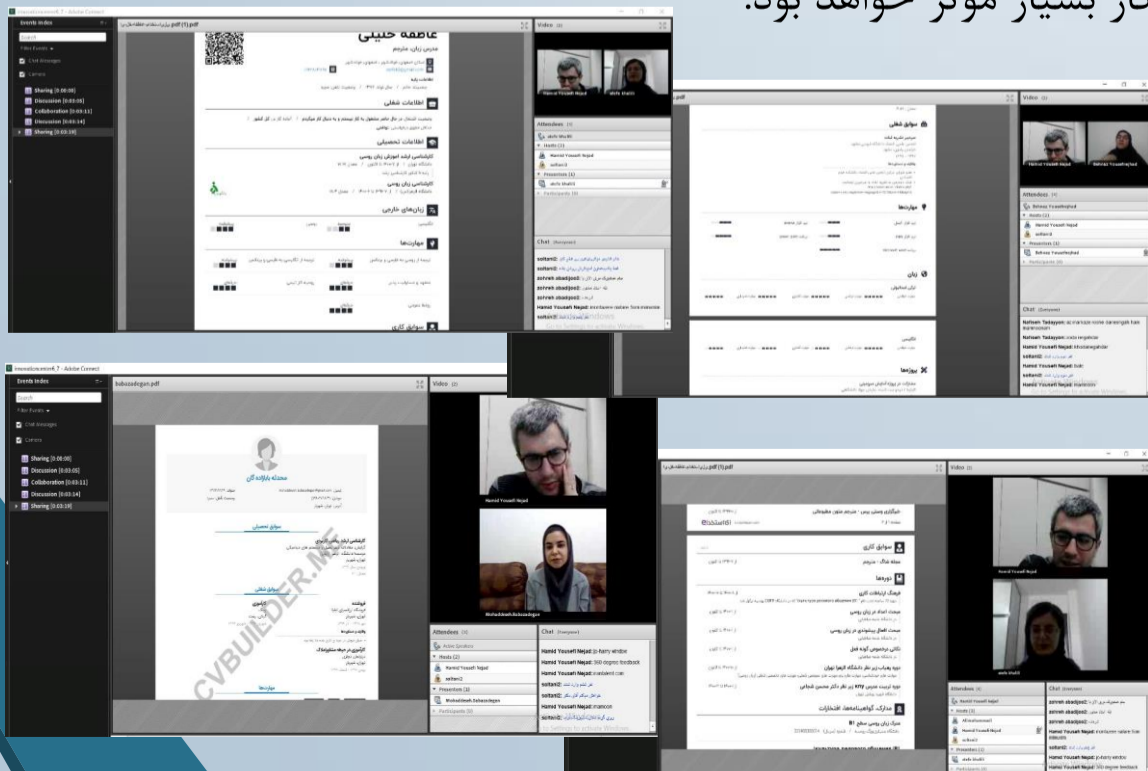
کار بسیار موثر خواهد بود.

innovation.m4_7 - Adobe Connect
Events Index
Search
Filter Events
Chat Messages
Camera
Sharing [0:00:00]
Discussion [0:03:05]
Collaboration [0:03:11]
Discussion [0:03:14]
Sharing [0:03:19]

عاطفه خلیلی
مدرس زبان، مترجم
اطلاعات شغلی
اطلاعات تحصیلی
کارشناسی ارشد آموزش زبان روسی
کارشناسی زبان روسی
زبان‌های خارجی
مهارت‌ها
سوابق کاری

Video
Hamid Yousefi Nejad
atefe khalili
Attendees
Hosts (2)
Hamid Yousefi Nejad
soltani2
Presenters (1)
atefe khalili
Participants (0)
Chat (Everyone)
soltani2:
zohreh abadijoo2:
soltani2:

سوابق شغلی
مهارت‌ها
زبان
نمونه کارها
پروژه‌ها

Video
Hamid Yousefi Nejad
Behnaz Yousefnejhad
Attendees
Hosts (2)
Hamid Yousefi Nejad
soltani2
Presenters (1)
Behnaz Yousefnejhad
Participants (0)
Chat (Everyone)
Nafiseh Tadayyon:
Nafiseh Tadayyon:
Hamid Yousefi Nejad: khosneegahdar
soltani2:
Hamid Yousefi Nejad: kuhi
soltani2:
Hamid Yousefi Nejad:

babazadegan.pdf
محدثه بابازاده گان
سوابق تحصیلی
سوابق شغلی
مهارت‌ها
CVBUILDER.ME

Video
Hamid Yousefi Nejad
Mohaddeseh Babazadegan
Attendees
Active Speakers
Hosts (2)
Hamid Yousefi Nejad
soltani2
Presenters (1)
Mohaddeseh.Babazadegan
Participants (0)
Chat (Everyone)
Hamid Yousefi Nejad: jo-harry window
Hamid Yousefi Nejad: 360 degree feedback
Hamid Yousefi Nejad: mindalend.com
soltani2:
soltani2:
Hamid Yousefi Nejad: maneoon
soltani2:

e-estekhdam
سوابق کاری
دوره‌ها
مدارک، گواهینامه‌ها، افتخارات

Video
Hamid Yousefi Nejad
atefe khalili
Attendees
Chat (Everyone)
zohreh abadijoo2:
zohreh abadijoo2:
soltani2:
Hamid Yousefi Nejad:
Hamid Yousefi Nejad: jo-harry window
Hamid Yousefi Nejad: 360 degree feedback